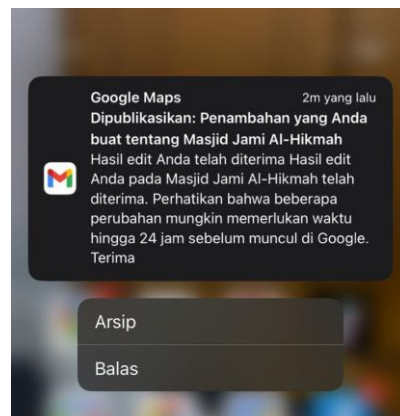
Google Maps
2m yang lalu
Dipublikasikan: Penambahan yang Anda buat tentang Masjid Jami Al-Hikmah
Hasil edit Anda telah diterima Hasil edit Anda pada Masjid Jami Al-Hikmah telah diterima. Perhatikan bahwa beberapa perubahan mungkin memerlukan waktu hingga 24 jam sebelum muncul di Google. Terima

Arsip

Balas